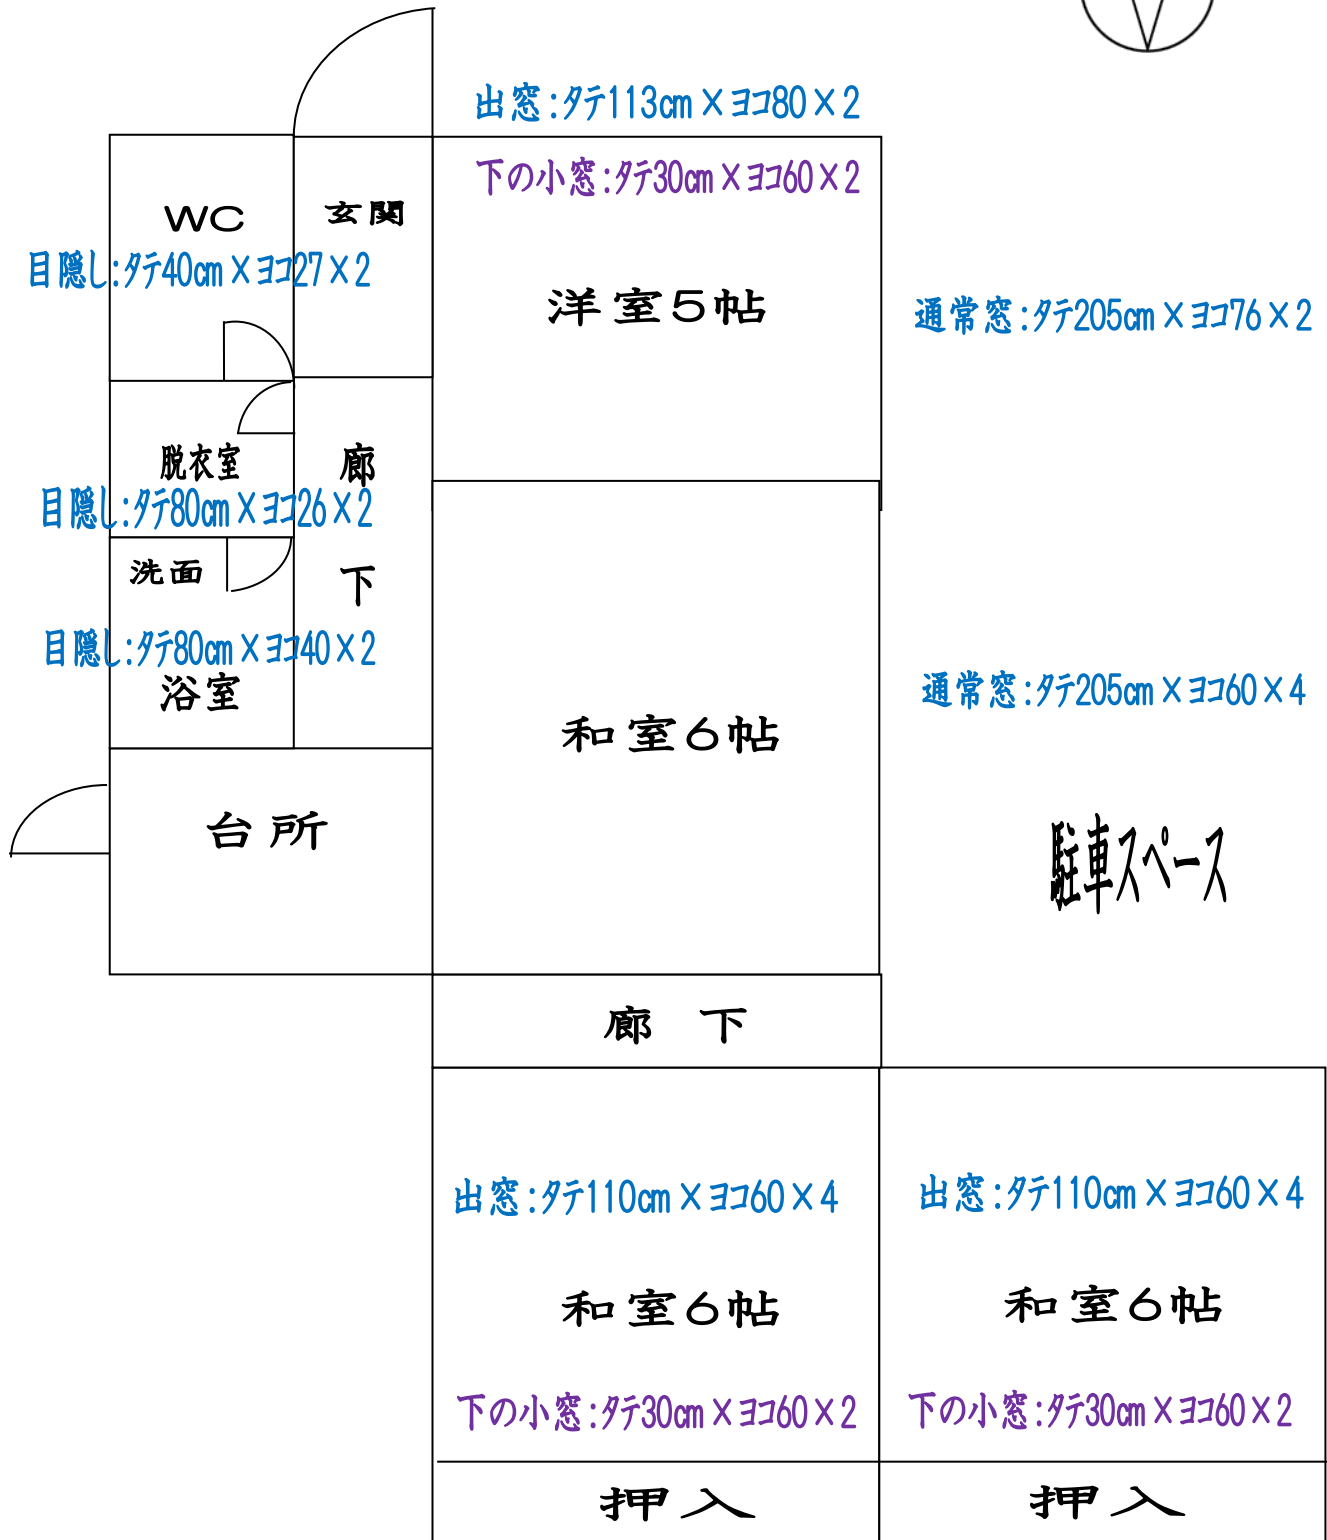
出窓:タテ113cm×ヨコ80×2

下の小窓:タテ30cm×ヨコ60×2

WC

玄関

目隠し:タテ40cm×ヨコ27×2

洋室5帖

通常窓:タテ205cm×ヨコ76×2

脱衣室

廊

目隠し:タテ80cm×ヨコ26×2

洗面

下

目隠し:タテ80cm×ヨコ40×2

浴室

和室6帖

通常窓:タテ205cm×ヨコ60×4

台所

駐車スペース

廊 下

出窓:タテ110cm×ヨコ60×4

出窓:タテ110cm×ヨコ60×4

和室6帖

和室6帖

下の小窓:タテ30cm×ヨコ60×2

下の小窓:タテ30cm×ヨコ60×2

押入

押入